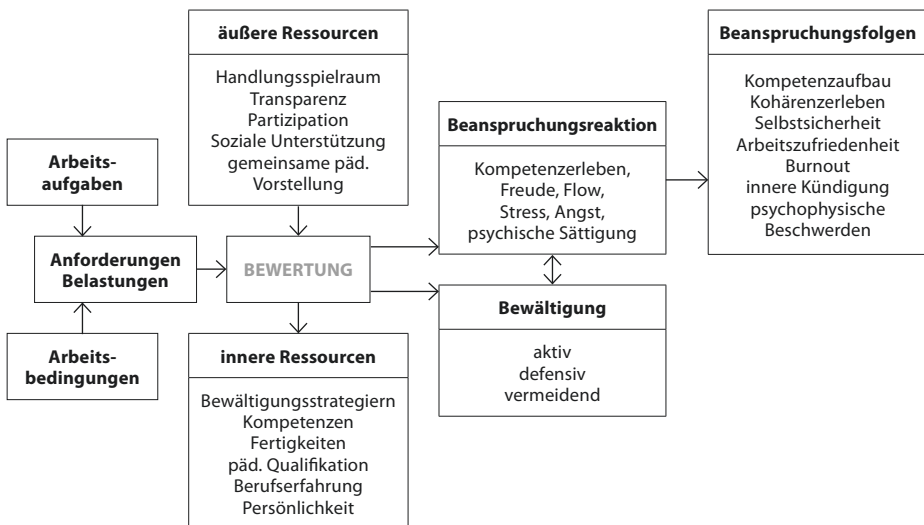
äußere Ressourcen

Handlungsspielraum
Transparenz
Partizipation
Soziale Unterstützung
gemeinsame päd. Vorstellung

Beanspruchungsfolgen

Kompetenzaufbau
Kohärenzerleben
Selbstsicherheit
Arbeitszufriedenheit
Burnout
innere Kündigung
psychophysische Beschwerden

Beanspruchungsreaktion

Kompetenzerleben,
Freude, Flow,
Stress, Angst,
psychische Sättigung

Arbeitsaufgaben

Anforderungen
Belastungen

BEWERTUNG

Arbeitsbedingungen

Bewältigung

aktiv
defensiv
vermeidend

innere Ressourcen

Bewältigungsstrategiern
Kompetenzen
Fertigkeiten
päd. Qualifikation
Berufserfahrung
Persönlichkeit